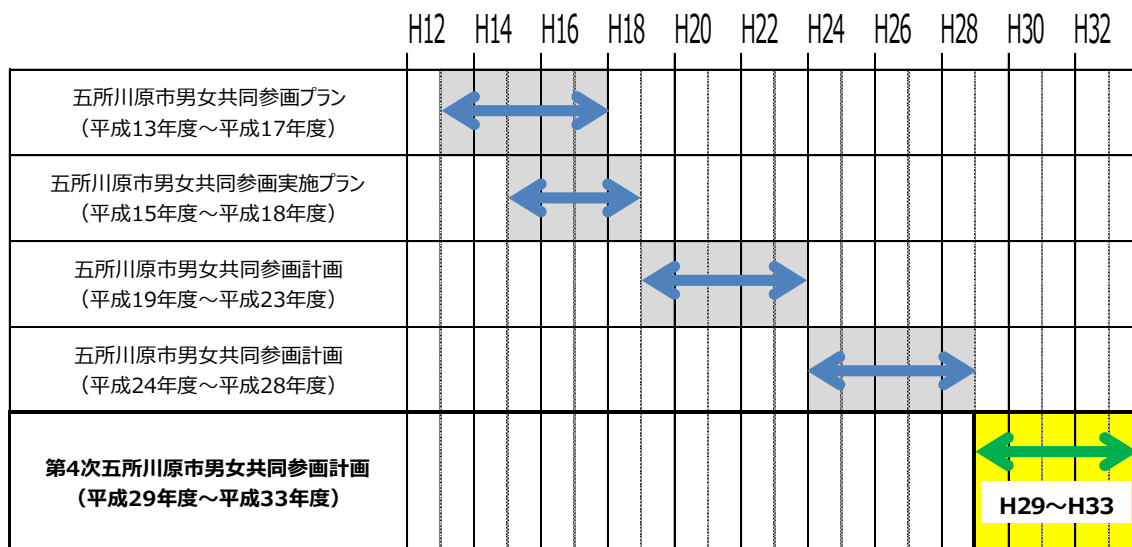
| | H12 | H14 | H16 | H18 | H20 | H22 | H24 | H26 | H28 | H30 | H32 |
|---|---|---|---|---|---|---|---|---|---|---|---|
| 五所川原市男女共同参画プラン（平成13年度～平成17年度） | | | | | | | | | | | |
| 五所川原市男女共同参画実施プラン（平成15年度～平成18年度） | | | | | | | | | | | |
| 五所川原市男女共同参画計画（平成19年度～平成23年度） | | | | | | | | | | | |
| 五所川原市男女共同参画計画（平成24年度～平成28年度） | | | | | | | | | | | |
| **第4次五所川原市男女共同参画計画（平成29年度～平成33年度）** | | | | | | | | | | **H29～H33** | |